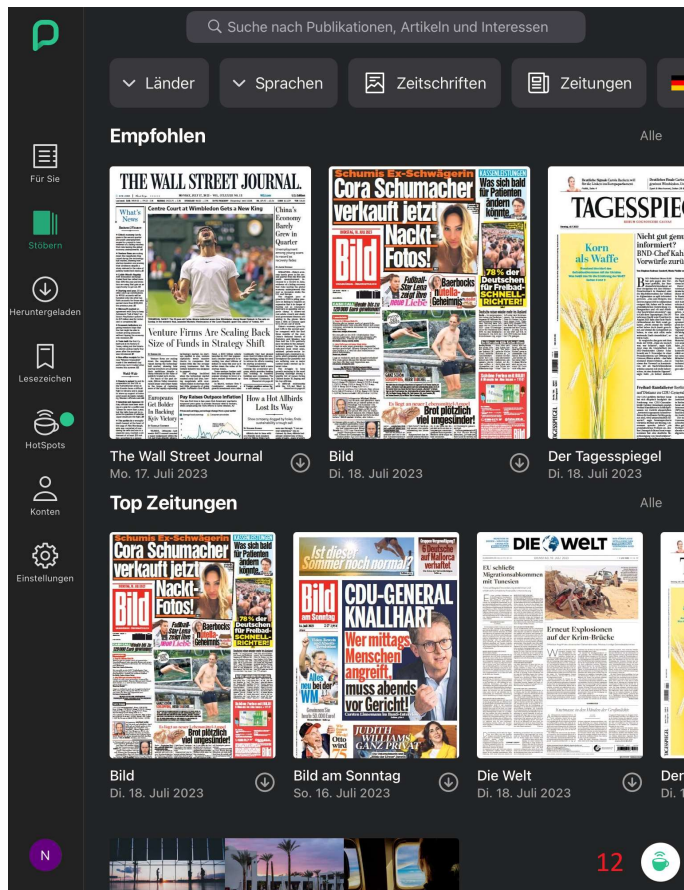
Suche nach Publikationen, Artikeln und Interessen

Länder
Sprachen
Zeitschriften
Zeitungen

Für Sie
Stöbern
Heruntergeladen
Lesezeichen
HotSpots
Konten
Einstellungen
N

Empfohlen
Alle

THE WALL STREET JOURNAL.
What's News
Centre Court at Wimbledon Gets a New King
China's Economy Barely Grew in Quarter
Venture Firms Are Sealing Back Size of Funds in Strategy Shift
Europeans Get Bolder In Backing Kyiv Victory
Pay Raises Outpace Inflation
How a Hot Allbirds Lost Its Way

Schumis Ex-Schwägerin
Cora Schumacher verkauft jetzt Nackt-Fotos!
Bild
Was sich bald für Patienten ändern könnte
78% der Deutschen für Freibad-SCHNELLRICHTER!
Baerbocks Hella-Geheimnis
Brot plötzlich viel ungesünder!

TAGESSPIEG
Korn als Waffe
Nicht gut genu informiert?
BND-Chef Kah Vorwürfe zurü

The Wall Street Journal
Mo. 17. Juli 2023
Bild
Di. 18. Juli 2023
Der Tagesspiegel
Di. 18. Juli 2023

Top Zeitungen
Alle

Schumis Ex-Schwägerin
Cora Schumacher verkauft jetzt Nackt-Fotos!
Bild
78% der Deutschen für Freibad-SCHNELLRICHTER!
Brot plötzlich viel ungesünder!

Ist dieser Sommer noch normal?
Bild am Sonntag
CDU-GENERAL KNALLHART
Wer mittags Menschen angreift, muss abends vor Gericht!
JUDITH WILLIAMS GANZ PRIVAT

DIE WELT
EU schließt Migrationsabkommen mit Tunesien
Erneut Explosionen auf der Krim-Brücke

Bild
Di. 18. Juli 2023
Bild am Sonntag
So. 16. Juli 2023
Die Welt
Di. 18. Juli 2023
Der
Di. 1

12